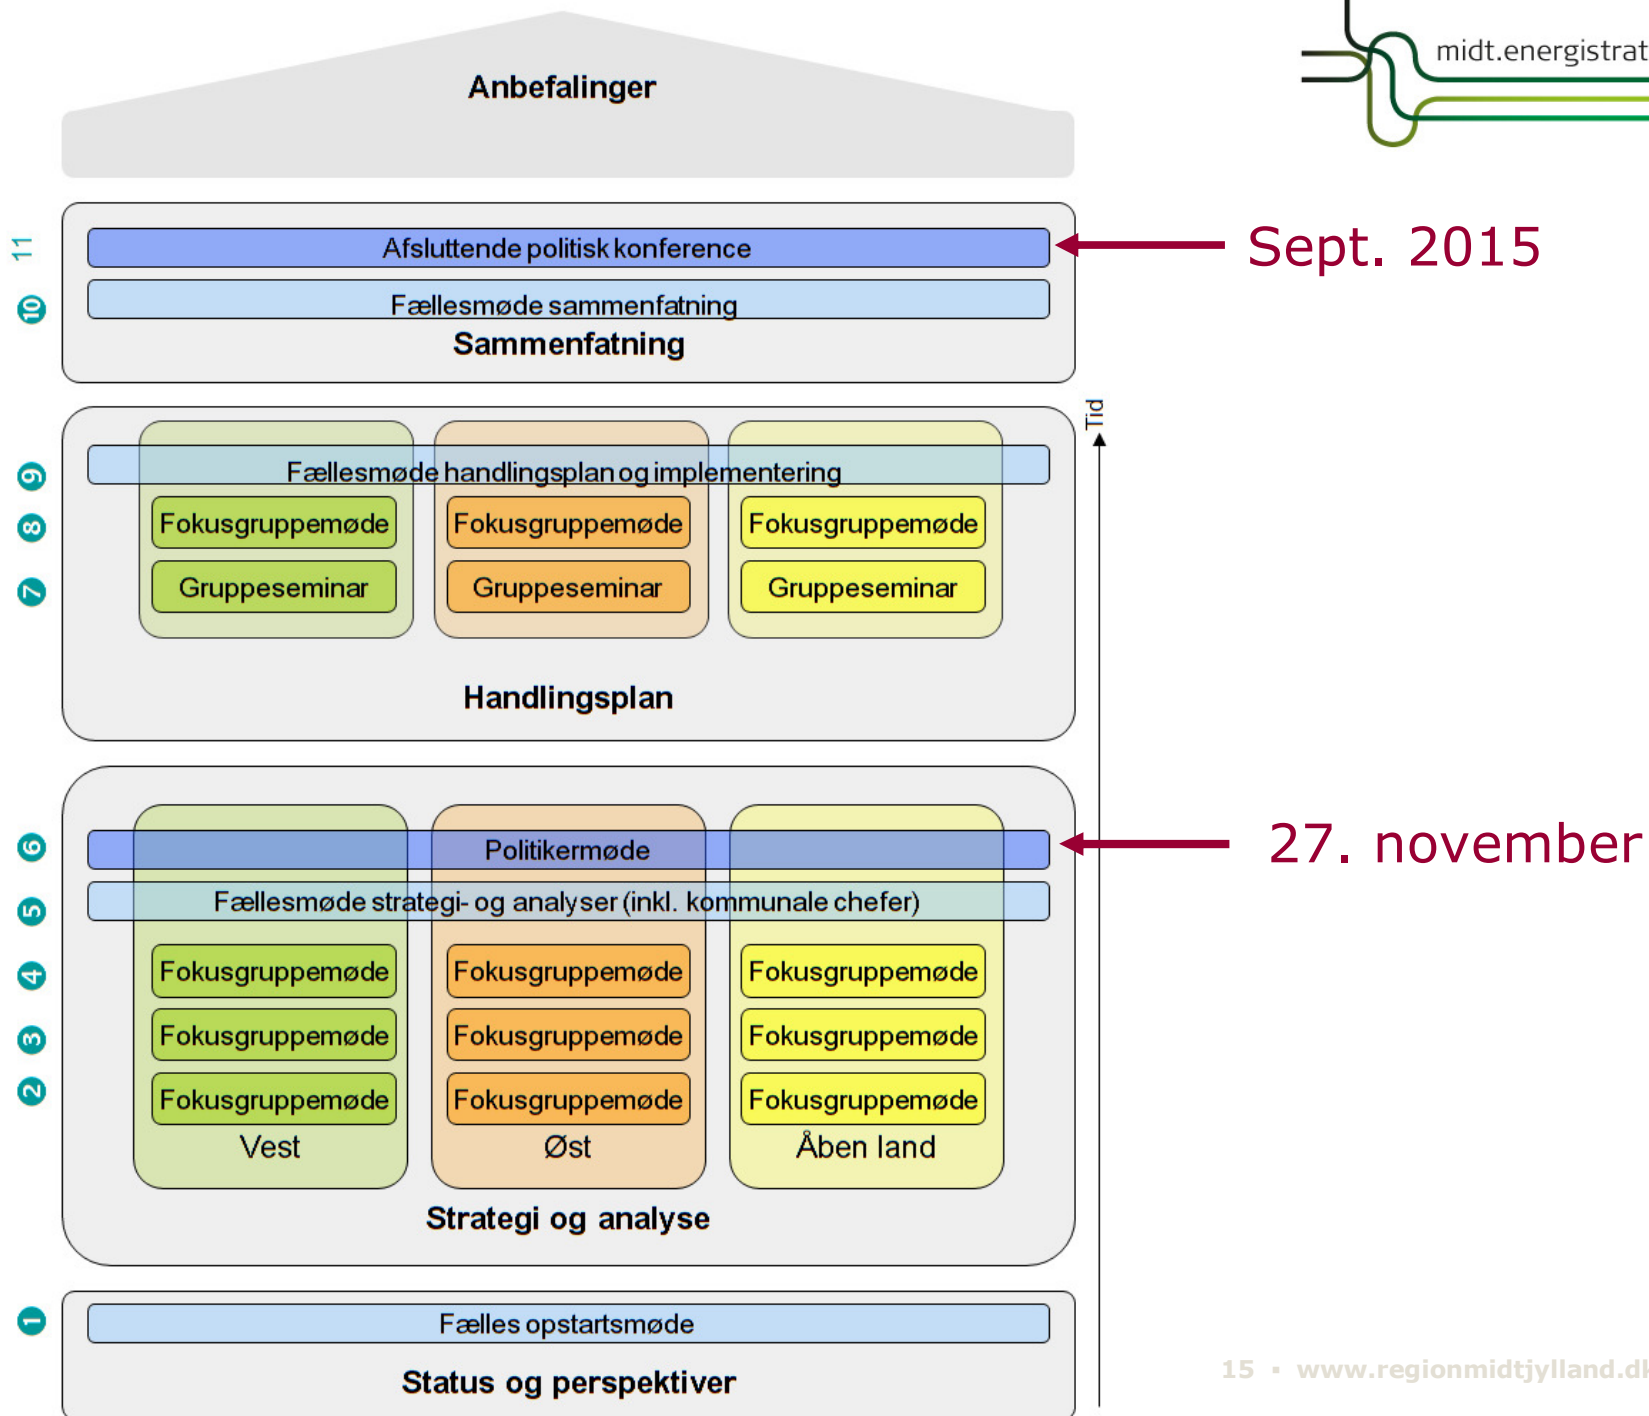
midt.energistrat

Anbefalinger

11
10
Afsluttende politisk konference
Sept. 2015
Fællesmøde sammenfatning
Sammenfatning

Tid

9
Fællesmøde handlingsplan og implementering
8
Fokusgruppemøde
Fokusgruppemøde
Fokusgruppemøde
7
Gruppeseminar
Gruppeseminar
Gruppeseminar
Handlingsplan

6
Politikermøde
27. november
5
Fællesmøde strategi- og analyser (inkl. kommunale chefer)
4
Fokusgruppemøde
Fokusgruppemøde
Fokusgruppemøde
3
Fokusgruppemøde
Fokusgruppemøde
Fokusgruppemøde
2
Fokusgruppemøde
Fokusgruppemøde
Fokusgruppemøde
Vest
Øst
Åben land
Strategi og analyse

1
Fælles opstartsmøde
Status og perspektiver

15 ▪ www.regionmidtjylland.dk